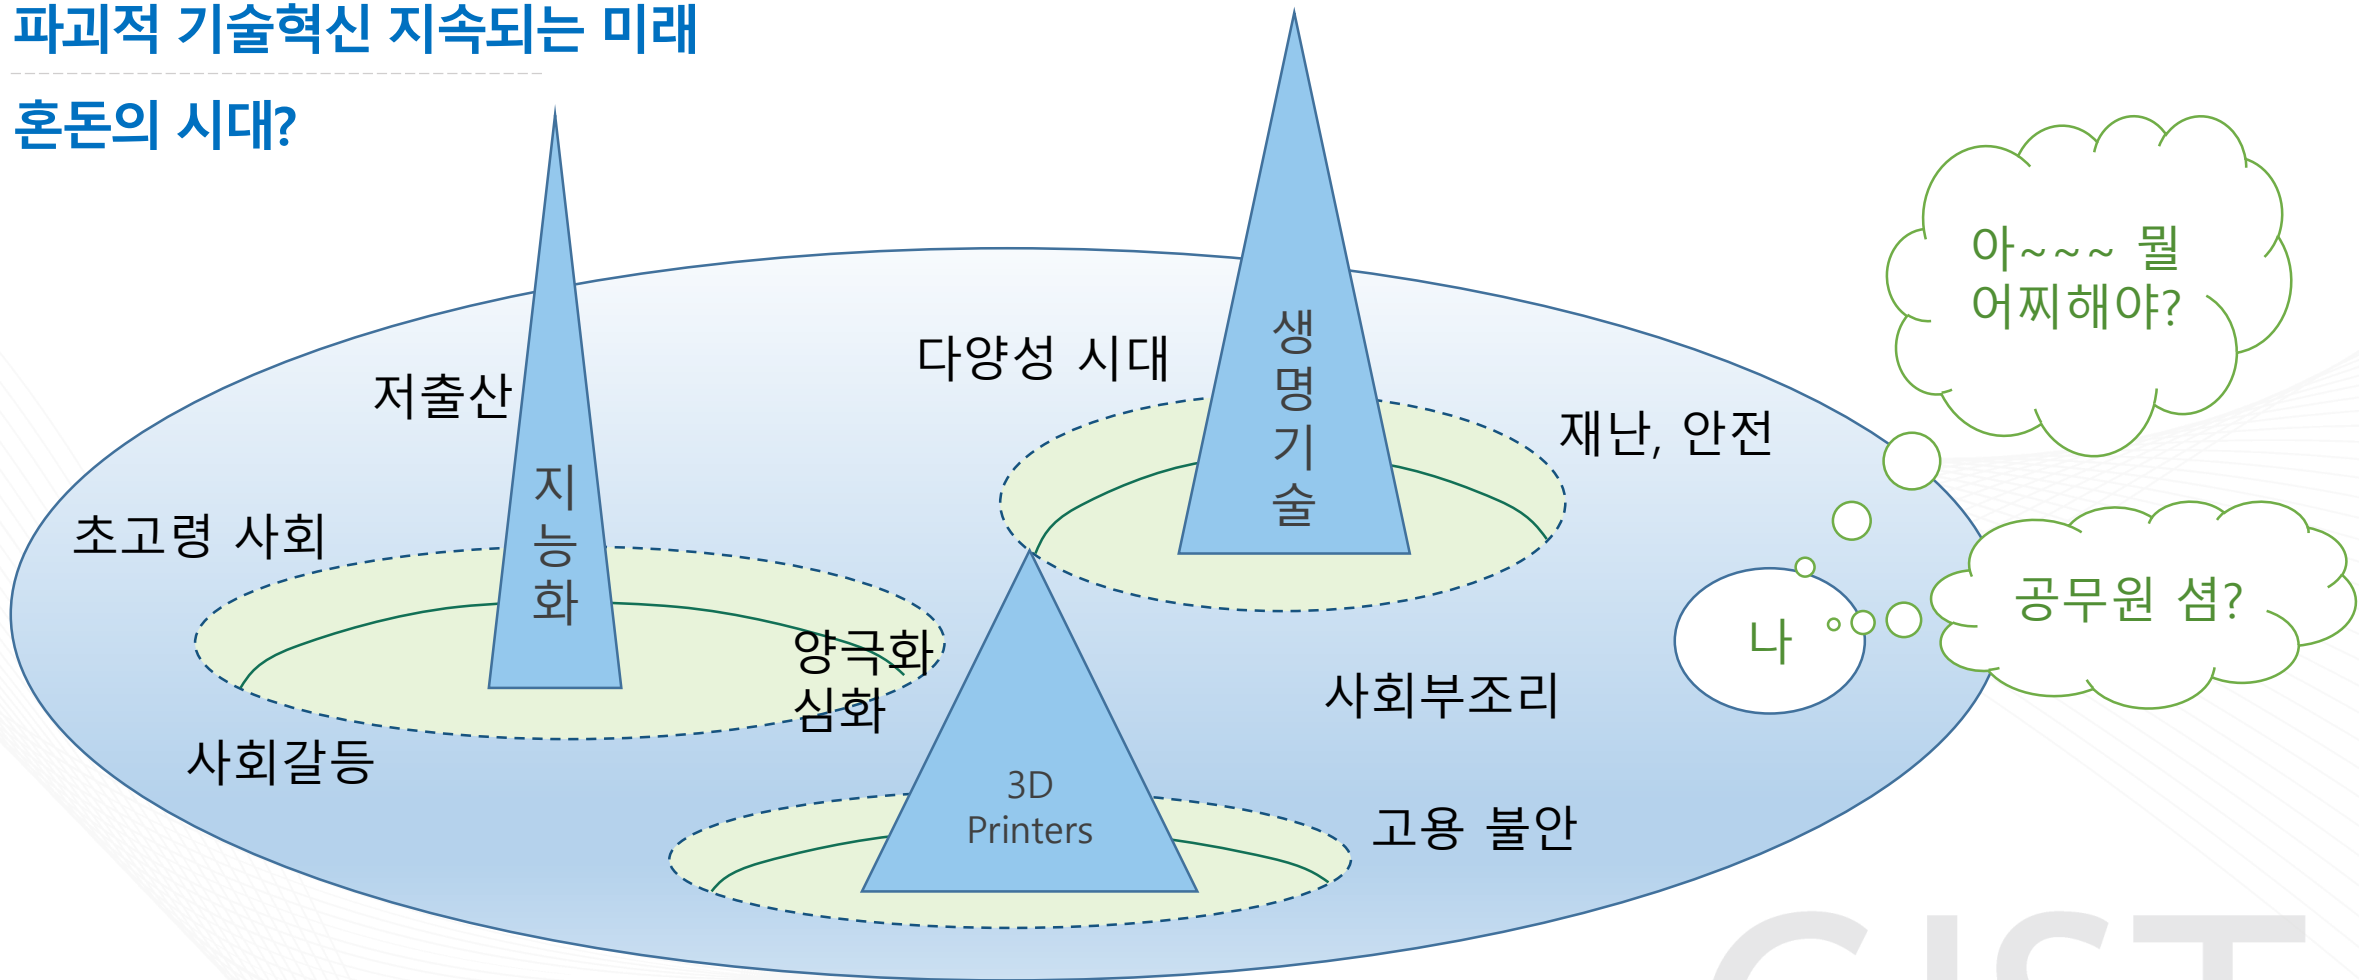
파괴적 기술혁신 지속되는 미래

혼돈의 시대?

저출산

지능화

다양성 시대

생명기술

재난, 안전

아~~~ 뭘 어찌해야?

초고령 사회

양극화 심화

나

공무원 셤?

사회부조리

사회갈등

3D Printers

고용 불안

GIST